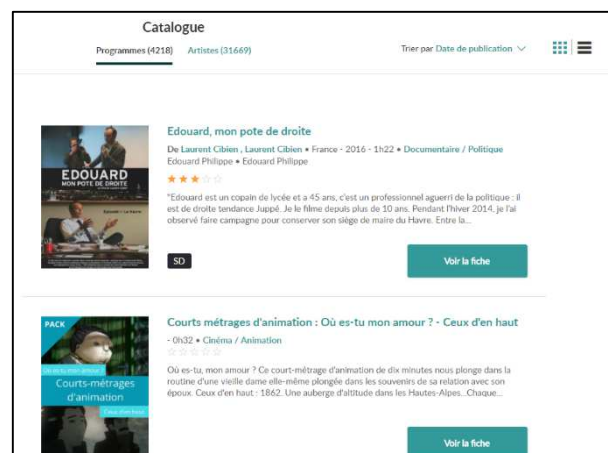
Catalogue

Programmes (4218) Artistes (31669)

Trier par Date de publication

EDOUARD
MON POTE DE DROITE

Edouard, mon pote de droite

De Laurent Cibien , Laurent Cibien • France - 2016 - 1h22 • Documentaire / Politique
Edouard Philippe • Edouard Philippe

"Edouard est un copain de lycée et a 45 ans, c'est un professionnel aguerri de la politique : il est de droite tendance Juppé. Je le filme depuis plus de 10 ans. Pendant l'hiver 2014, je l'ai observé faire campagne pour conserver son siège de maire du Havre. Entre la...

SD

Voir la fiche

PACK

Où es-tu mon amour ?
Courts-métrages d'animation
Ceux d'en haut

Courts métrages d'animation : Où es-tu mon amour ? - Ceux d'en haut

- 0h32 • Cinéma / Animation

Où es-tu, mon amour ? Ce court-métrage d'animation de dix minutes nous plonge dans la routine d'une vieille dame elle-même plongée dans les souvenirs de sa relation avec son époux. Ceux d'en haut : 1862. Une auberge d'altitude dans les Hautes-Alpes...Chaque...

Voir la fiche